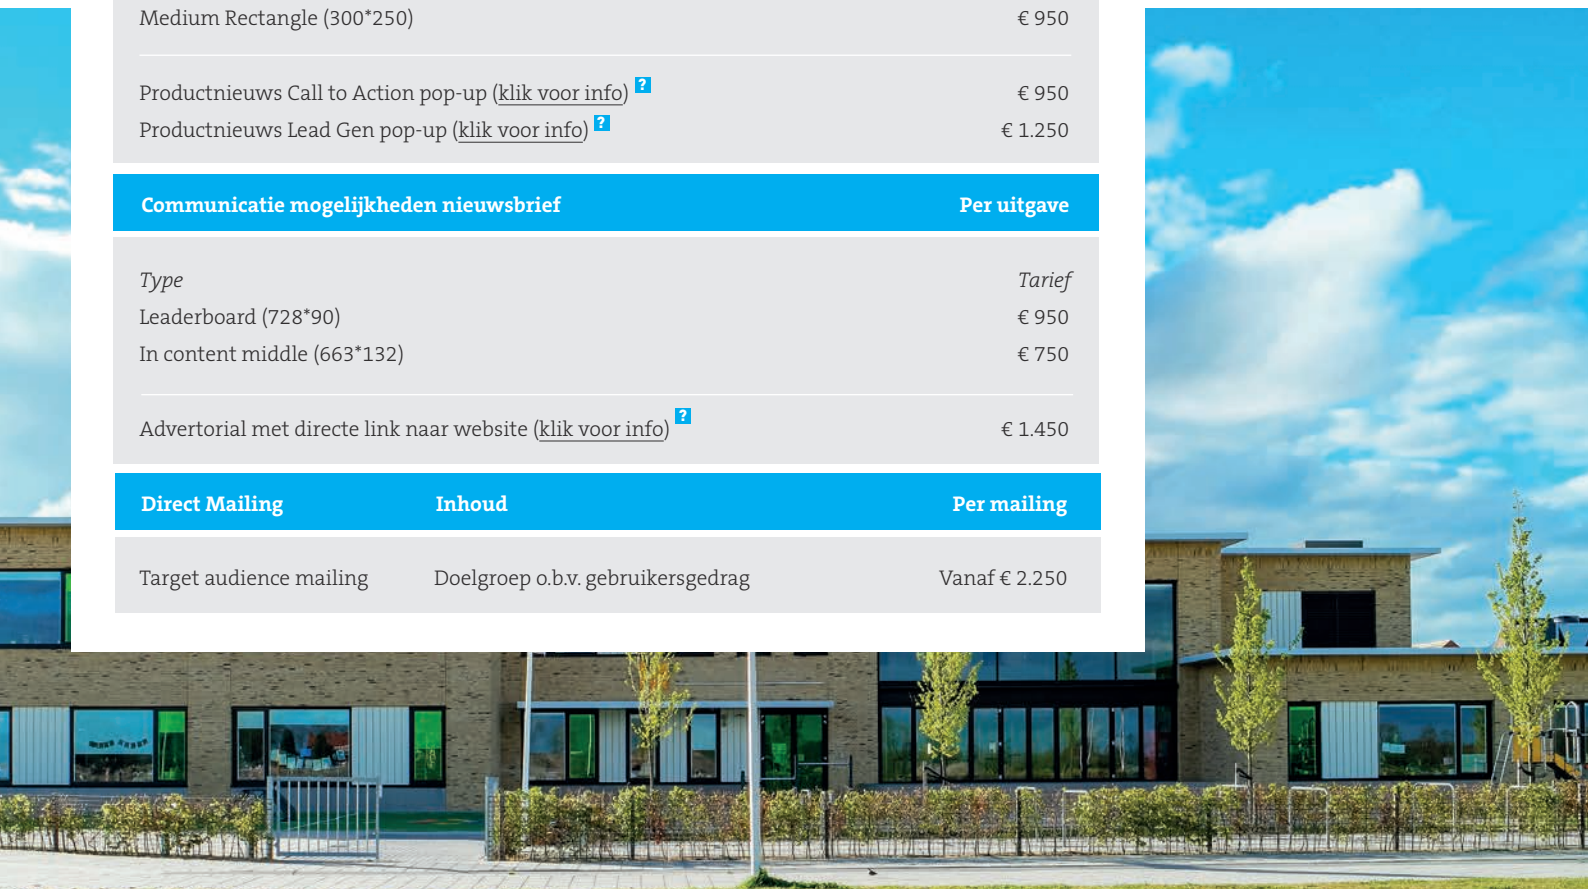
| Medium Rectangle (300*250) | € 950 |
|---|---|
| Productnieuws Call to Action pop-up (klik voor info) ? | € 950 |
| Productnieuws Lead Gen pop-up (klik voor info) ? | € 1.250 |

| Communicatie mogelijkheden nieuwsbrief | Per uitgave |
|---|---|
| *Type* | *Tarief* |
| Leaderboard (728*90) | € 950 |
| In content middle (663*132) | € 750 |
| Advertorial met directe link naar website (klik voor info) ? | € 1.450 |

| Direct Mailing | Inhoud | Per mailing |
|---|---|---|
| Target audience mailing | Doelgroep o.b.v. gebruikersgedrag | Vanaf € 2.250 |